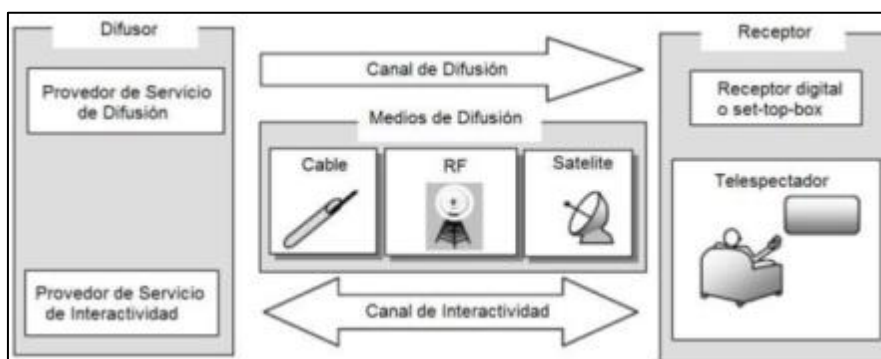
Difusor

Provedor de Servicio de Difusión

Provedor de Servicio de Interactividad

Canal de Difusión

Medios de Difusión

Cable

RF

Satelite

Canal de Interactividad

Receptor

Receptor digital o set-top-box

Telespectador